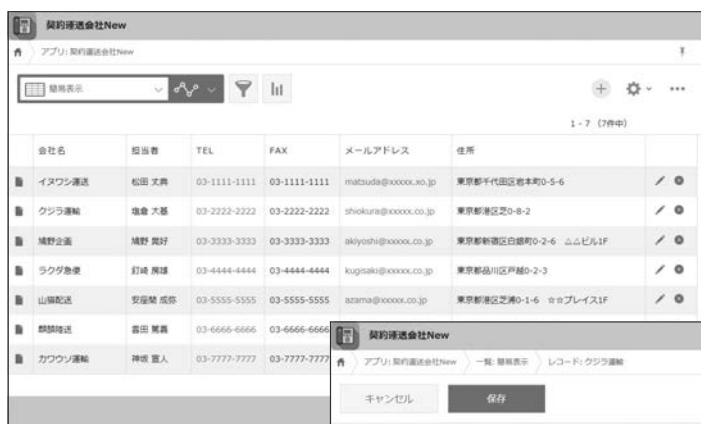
契約運送会社New

アプリ: 契約運送会社New

簡易表示

1 - 7 (7件中)

| 会社名 | 担当者 | TEL | FAX | メールアドレス | 住所 |
|---|---|---|---|---|---|
| イヌワシ運送 | 松田 文典 | 03-1111-1111 | 03-1111-1111 | matsuda@xxxxx.xo.jp | 東京都千代田区岩本町0-5-6 |
| クジラ運輸 | 塩倉 大基 | 03-2222-2222 | 03-2222-2222 | shiokura@xxxxx.co.jp | 東京都港区芝0-8-2 |
| 鳩野企画 | 鳩野 晃好 | 03-3333-3333 | 03-3333-3333 | akiyoshi@xxxxx.co.jp | 東京都新宿区白銀町0-2-6 △△ビル1F |
| ラクダ急便 | 釘崎 廣輝 | 03-4444-4444 | 03-4444-4444 | kugisaki@xxxxx.co.jp | 東京都品川区戸越0-2-3 |
| 山猫配送 | 安座間 成弥 | 03-5555-5555 | 03-5555-5555 | azama@xxxxx.co.jp | 東京都港区芝浦0-1-6 ☆☆プレイス1F |
| 麒麟陸送 | 富田 篤義 | 03-6666-6666 | 03-6666-6666 | | |
| カワウソ運輸 | 神坂 寛人 | 03-7777-7777 | 03-7777-7777 | | |

契約運送会社New

アプリ: 契約運送会社New 一覧: 簡易表示 レコード: クジラ運輸

キャンセル 保存